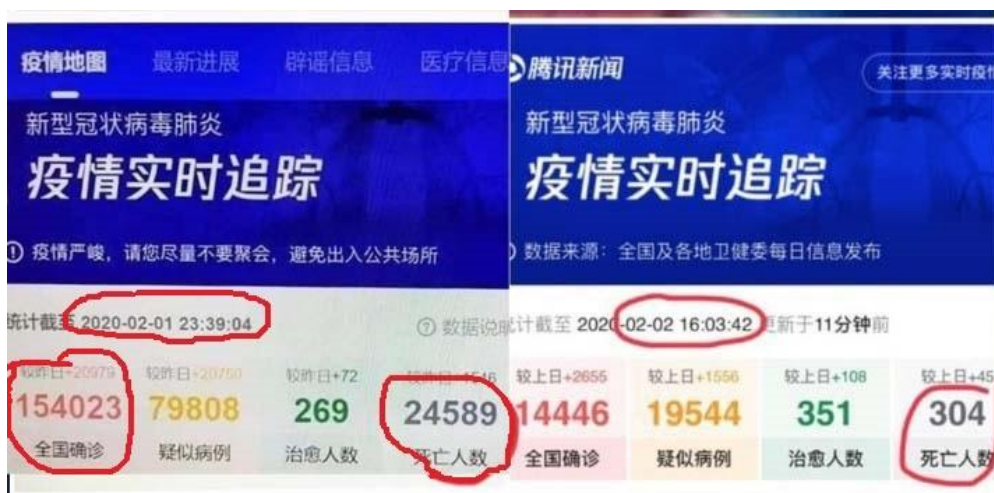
疫情地图 最新进展 辟谣信息 医疗信息

新型冠状病毒肺炎
疫情实时追踪

疫情严峻，请您尽量不要聚会，避免出入公共场所

统计截至 2020-02-01 23:39:04

| 较昨日+20979 | 较昨日+20750 | 较昨日+72 | 较昨日+1546 |
|---|---|---|---|
| 154023 | 79808 | 269 | 24589 |
| 全国确诊 | 疑似病例 | 治愈人数 | 死亡人数 |

腾讯新闻 关注更多实时疫情

新型冠状病毒肺炎
疫情实时追踪

数据来源：全国及各地卫健委每日信息发布

数据说明 统计截至 2020-02-02 16:03:42 更新于11分钟前

| 较上日+2655 | 较上日+1556 | 较上日+108 | 较上日+45 |
|---|---|---|---|
| 14446 | 19544 | 351 | 304 |
| 全国确诊 | 疑似病例 | 治愈人数 | 死亡人数 |